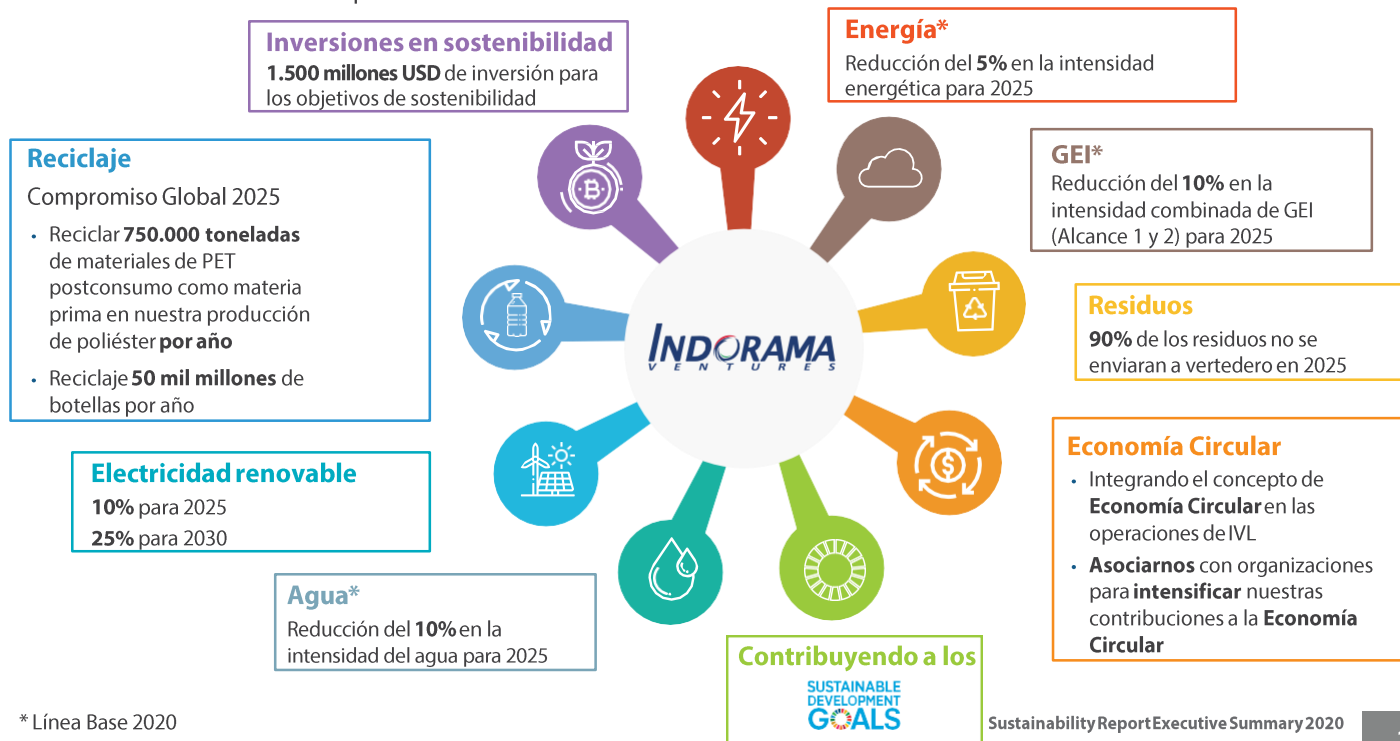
**Inversiones en sostenibilidad**
**1.500 millones USD** de inversión para los objetivos de sostenibilidad

**Energía***
Reducción del **5%** en la intensidad energética para 2025

**Reciclaje**
Compromiso Global 2025
- Reciclar **750.000 toneladas** de materiales de PET postconsumo como materia prima en nuestra producción de poliéster **por año**
- Reciclaje **50 mil millones** de botellas por año

**GEI***
Reducción del **10%** en la intensidad combinada de GEI (Alcance 1 y 2) para 2025

INDORAMA VENTURES

**Residuos**
**90%** de los residuos no se enviaran a vertedero en 2025

**Electricidad renovable**
**10%** para 2025
**25%** para 2030

**Economía Circular**
- Integrando el concepto de **Economía Circular** en las operaciones de IVL
- **Asociarnos** con organizaciones para **intensificar** nuestras contribuciones a la **Economía Circular**

**Agua***
Reducción del **10%** en la intensidad del agua para 2025

**Contribuyendo a los**
SUSTAINABLE DEVELOPMENT GOALS

* Línea Base 2020

Sustainability Report Executive Summary 2020